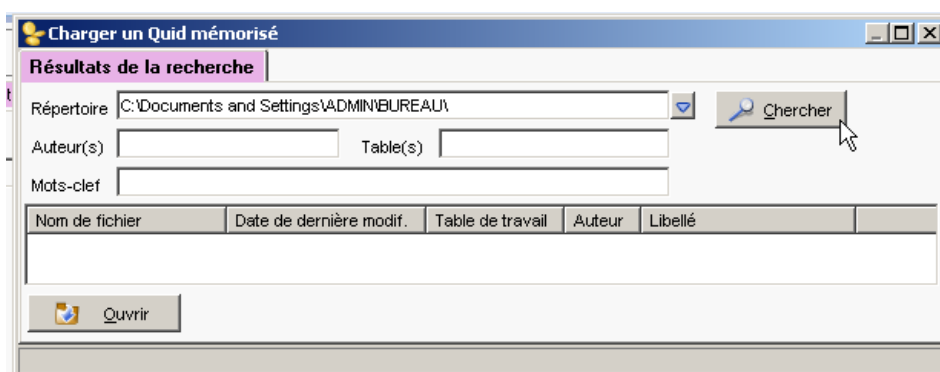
Charger un Quid mémorisé

Résultats de la recherche

Répertoire C:\Documents and Settings\ADMIN\BUREAU\

Chercher

Auteur(s)

Table(s)

Mots-clef

| Nom de fichier | Date de dernière modif. | Table de travail | Auteur | Libellé |
|---|---|---|---|---|

Ouvrir